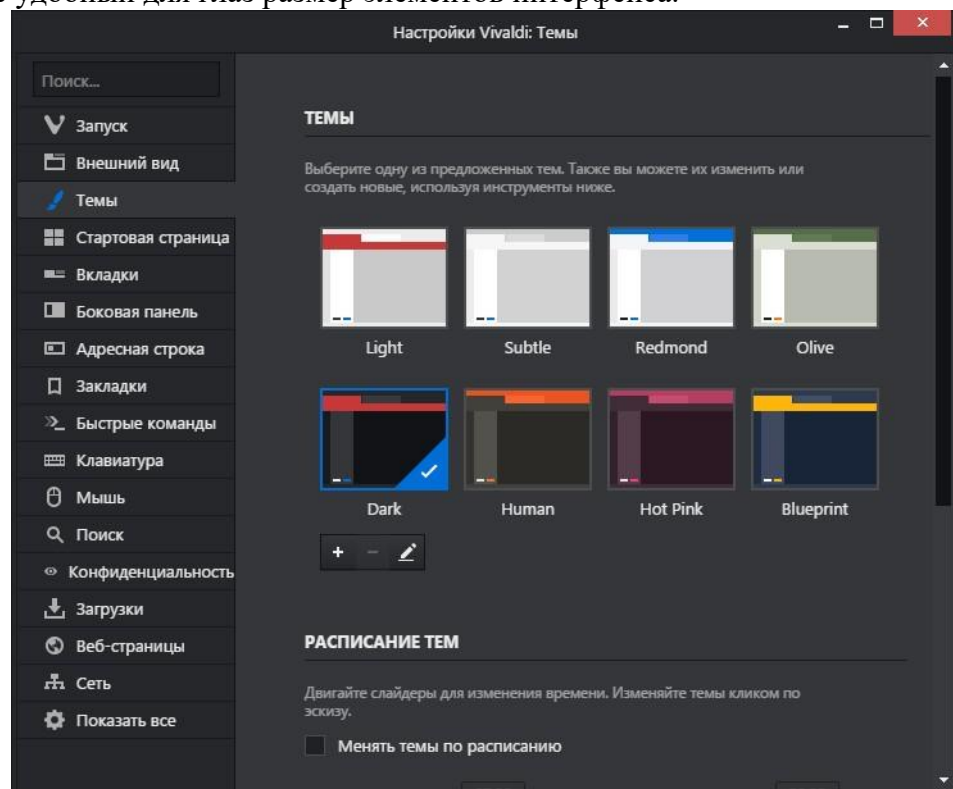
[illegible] удобный для глаз размер элементов интерфейса.

Настройки Vivaldi: Темы

Поиск...

Запуск
Внешний вид
Темы
Стартовая страница
Вкладки
Боковая панель
Адресная строка
Закладки
Быстрые команды
Клавиатура
Мышь
Поиск
Конфиденциальность
Загрузки
Веб-страницы
Сеть
Показать все

ТЕМЫ

Выберите одну из предложенных тем. Также вы можете их изменить или создать новые, используя инструменты ниже.

Light
Subtle
Redmond
Olive
Dark
Human
Hot Pink
Blueprint

+ −

РАСПИСАНИЕ ТЕМ

Двигайте слайдеры для изменения времени. Изменяйте темы кликом по эскизу.

Менять темы по расписанию